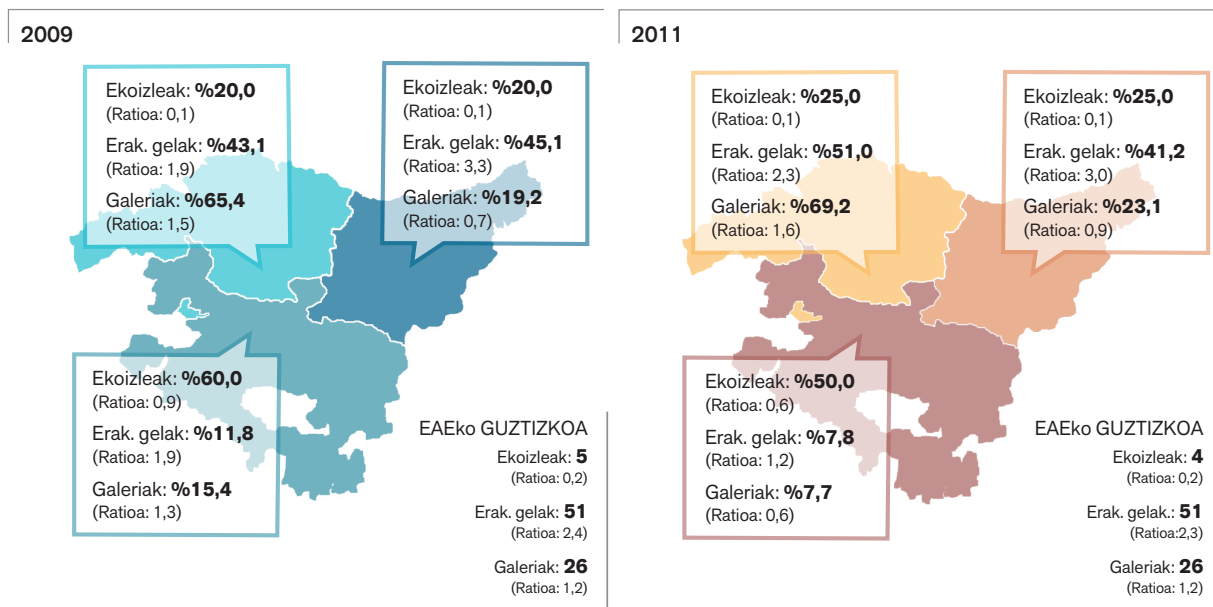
2009

Ekoizleak: **%20,0**
(Ratioa: 0,1)
Erak. gelak: **%43,1**
(Ratioa: 1,9)
Galeriak: **%65,4**
(Ratioa: 1,5)

Ekoizleak: **%20,0**
(Ratioa: 0,1)
Erak. gelak: **%45,1**
(Ratioa: 3,3)
Galeriak: **%19,2**
(Ratioa: 0,7)

Ekoizleak: **%60,0**
(Ratioa: 0,9)
Erak. gelak: **%11,8**
(Ratioa: 1,9)
Galeriak: **%15,4**
(Ratioa: 1,3)

EAEko GUZTIZKOA
Ekoizleak: **5**
(Ratioa: 0,2)
Erak. gelak: **51**
(Ratioa: 2,4)
Galeriak: **26**
(Ratioa: 1,2)

2011

Ekoizleak: **%25,0**
(Ratioa: 0,1)
Erak. gelak: **%51,0**
(Ratioa: 2,3)
Galeriak: **%69,2**
(Ratioa: 1,6)

Ekoizleak: **%25,0**
(Ratioa: 0,1)
Erak. gelak: **%41,2**
(Ratioa: 3,0)
Galeriak: **%23,1**
(Ratioa: 0,9)

Ekoizleak: **%50,0**
(Ratioa: 0,6)
Erak. gelak: **%7,8**
(Ratioa: 1,2)
Galeriak: **%7,7**
(Ratioa: 0,6)

EAEko GUZTIZKOA
Ekoizleak: **4**
(Ratioa: 0,2)
Erak. gelak.: **51**
(Ratioa:2,3)
Galeriak: **26**
(Ratioa: 1,2)